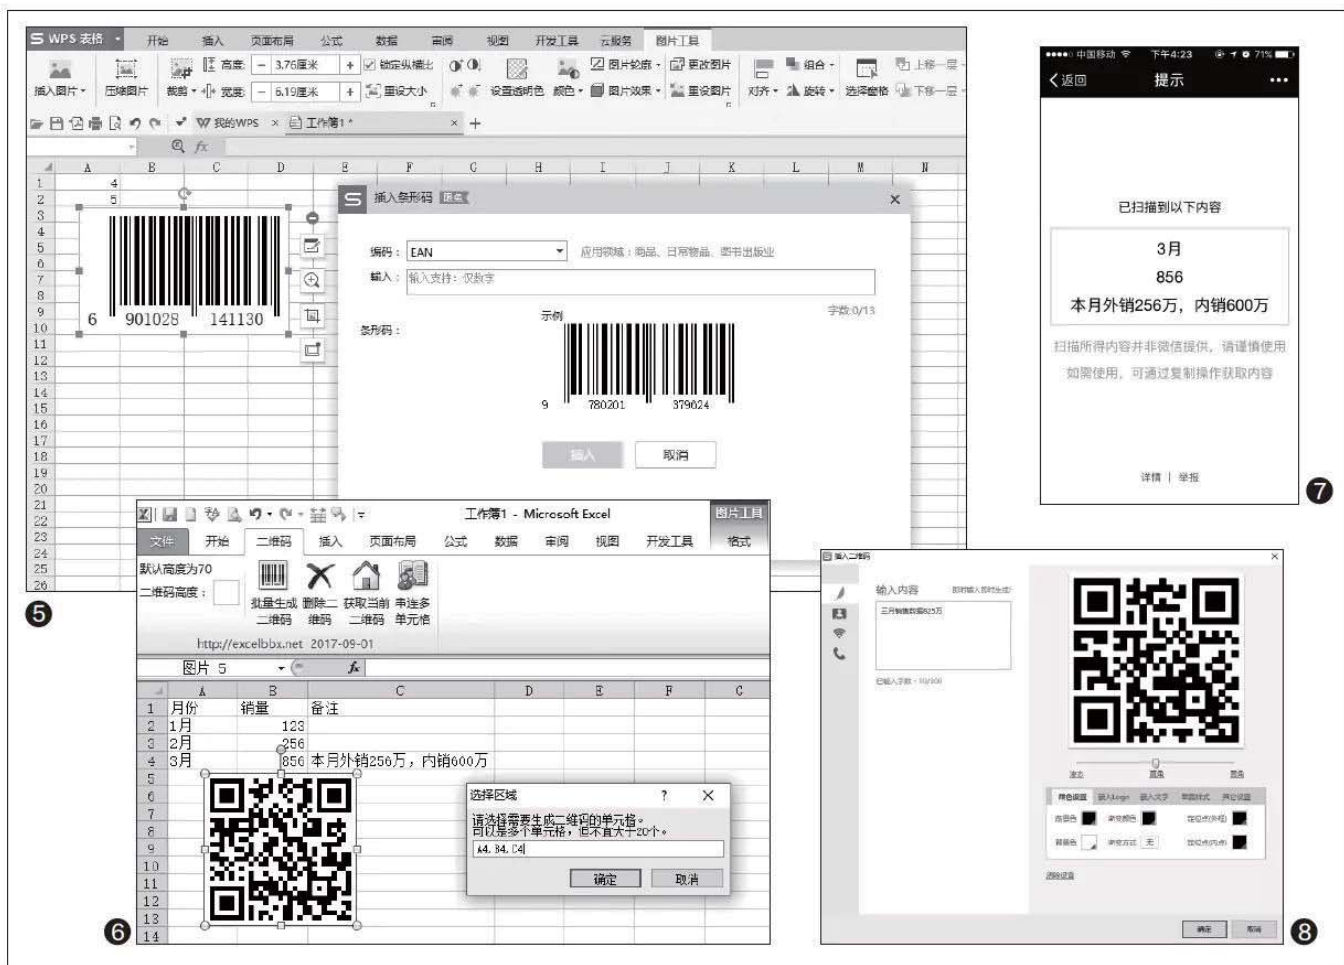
WPS 表格 开始 插入 页面布局 公式 数据 审阅 视图 开发工具 云服务 图片工具

插入图片 压缩图片 裁剪 高度 3.76厘米 宽度 6.19厘米 锁定纵横比 重设大小 设置透明色 颜色 图片轮廓 图片效果 更改图片 重设图片 对齐 组合 旋转 选择窗格 上移一层 下移一层

我的WPS 工作簿1 *

| | A | B | C | D | E | F | G | H | I | J | K | L | M | N |
|---|---|---|---|---|---|---|---|---|---|---|---|---|---|---|
| 1 | | 4 | | | | | | | | | | | | |
| 2 | | 5 | | | | | | | | | | | | |

6 901028 141130

插入条形码

编码： EAN 应用领域：商品、日常物品、图书出版业

输入： 输入支持：仅数字

字数:0/13

条形码： 示例

9 780201 379624

插入 取消

❺

工作簿1 - Microsoft Excel 图片工具

文件 开始 二维码 插入 页面布局 公式 数据 审阅 视图 开发工具 格式

默认高度为70
二维码高度：

批量生成二维码 删除二维码 获取当前二维码 串连多单元格

http://excelbbx.net 2017-09-01

图片 5

| | A | B | C |
|---|---|---|---|
| 1 | 月份 | 销量 | 备注 |
| 2 | 1月 | 123 | |
| 3 | 2月 | 256 | |
| 4 | 3月 | 856 | 本月外销256万，内销600万 |

选择区域 ?

请选择需要生成二维码的单元格。
可以是多个单元格，但不宜大于20个。

A4, B4, C4

确定 取消

❻

中国移动 下午4:23 71%

返回 提示

已扫描到以下内容

3月
856
本月外销256万，内销600万

扫描所得内容并非微信提供，请谨慎使用
如需使用，可通过复制操作获取内容

详情 | 举报

❼

插入二维码

输入内容

三月销售数据625万

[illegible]

❽